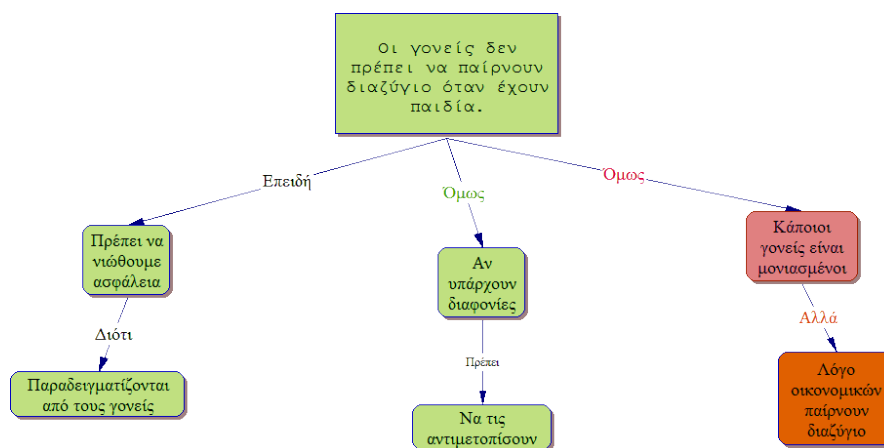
Οι γονείς δεν πρέπει να παίρνουν διαζύγιο όταν έχουν παιδία.

Επειδή

Πρέπει να νιώθουμε ασφάλεια

Διότι

Παραδειγματίζονται από τους γονείς

Όμως

Αν υπάρχουν διαφονίες

Πρέπει

Να τις αντιμετοπίσουν

Όμως

Κάποιοι γονείς είναι μονιασμένοι

Αλλά

Λόγο οικονομικών παίρνουν διαζύγιο